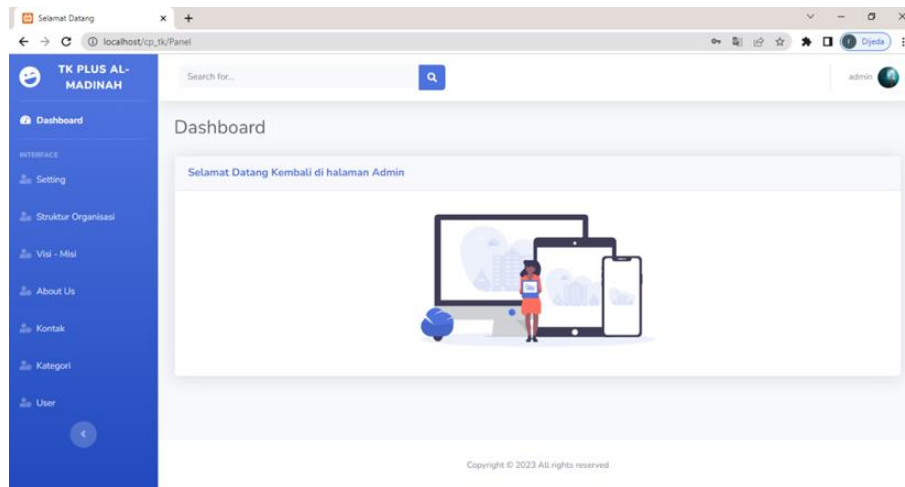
Selamat Datang × +

localhost/cp_tk/Panel

Dijeda

TK PLUS AL-MADINAH

Search for...

admin

Dashboard

INTERFACE

Setting

Struktur Organisasi

Visi - Misi

About Us

Kontak

Kategori

User

Dashboard

Selamat Datang Kembali di halaman Admin

Copyright © 2023 All rights reserved